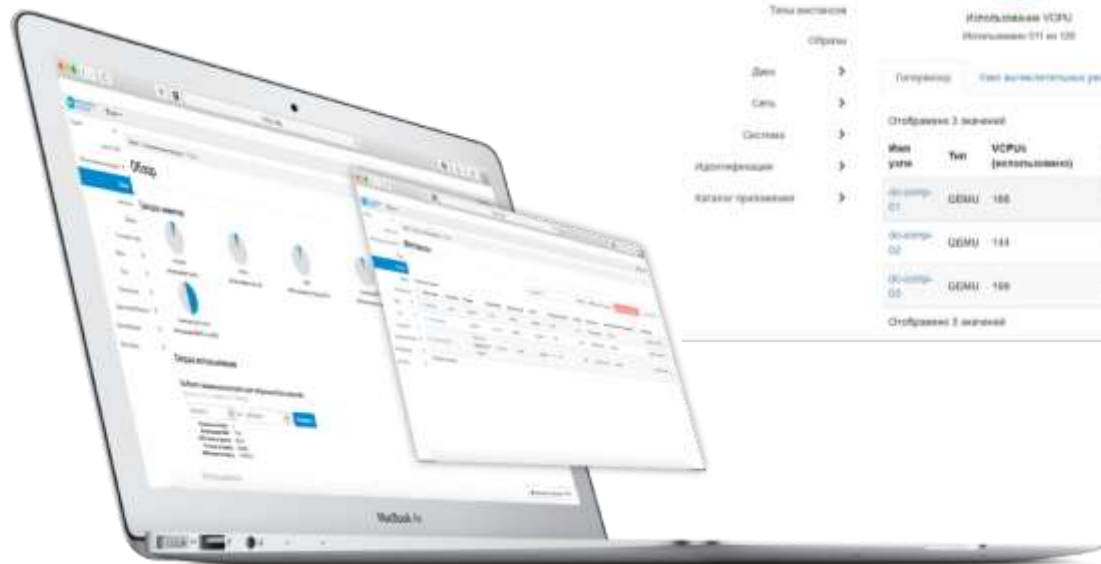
Типы инстансов

Образы

Диск

Сеть

Система

Идентификация

Каталог приложения

Использование VCPU

Использовано 511 из 120

Гипервизор

Узел вычислительных ре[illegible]

Отображено 3 значений

| Имя узла | Тип | VCPUs (использовано) |
|---|---|---|
| do-comp-01 | QEMU | 168 |
| do-comp-02 | QEMU | 144 |
| do-comp-03 | QEMU | 199 |

Отображено 3 значений

Обзор

Сводка лимитов

Сводка использования

MacBook Air